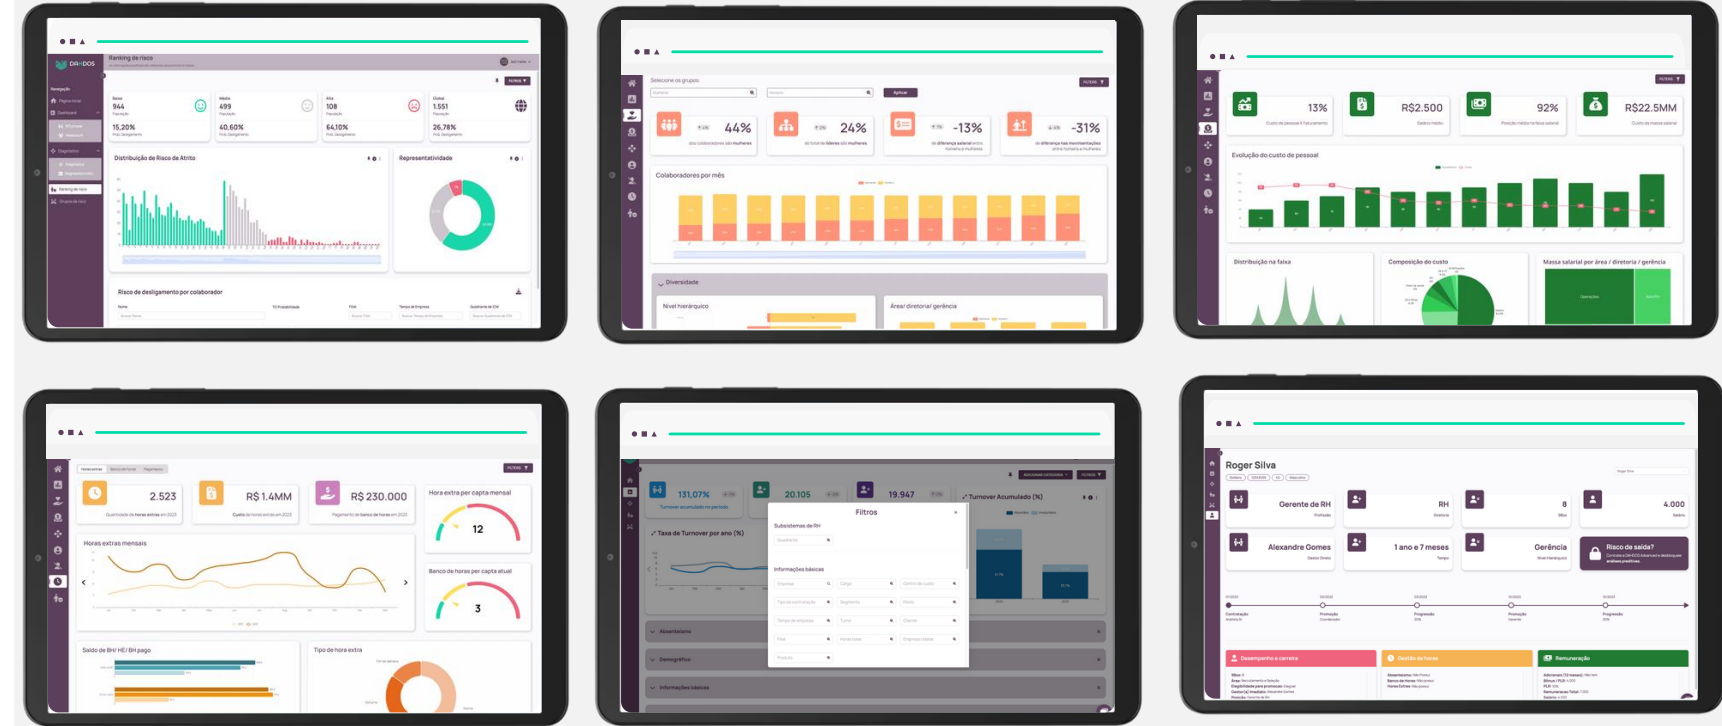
DA•DOS

Ranking de risco

FILTROS

944

499

108

1.551

15,20%

40,60%

64,10%

26,78%

Distribuição de Risco de Atrito

Representatividade

Risco de desligamento por colaborador

Selecione os grupos

Aplicar

FILTROS

44%

24%

-13%

-31%

Colaboradores por mês

Diversidade

Nível hierárquico

Área/ diretoria/ gerência

13%

R$2.500

92%

R$22.5MM

Evolução do custo de pessoal

Distribuição na faixa

Composição do custo

Massa salarial por área / diretoria / gerência

FILTROS

2.523

R$ 1.4MM

R$ 230.000

Hora extra per capta mensal

12

Horas extras mensais

Banco de horas per capta atual

3

Saldo de BH/ HE/ BH pago

Tipo de hora extra

131,07%

20.105

19.947

Turnover Acumulado (%)

Taxa de Turnover por ano (%)

Filtros

Subsistemas de RH

Informações básicas

Absenteísmo

Demográfico

Informações básicas

Roger Silva

Gerente de RH

RH

8

4.000

Alexandre Gomes

1 ano e 7 meses

Gerência

Risco de saída?

Desempenho e carreira

Gestão de horas

Remuneração